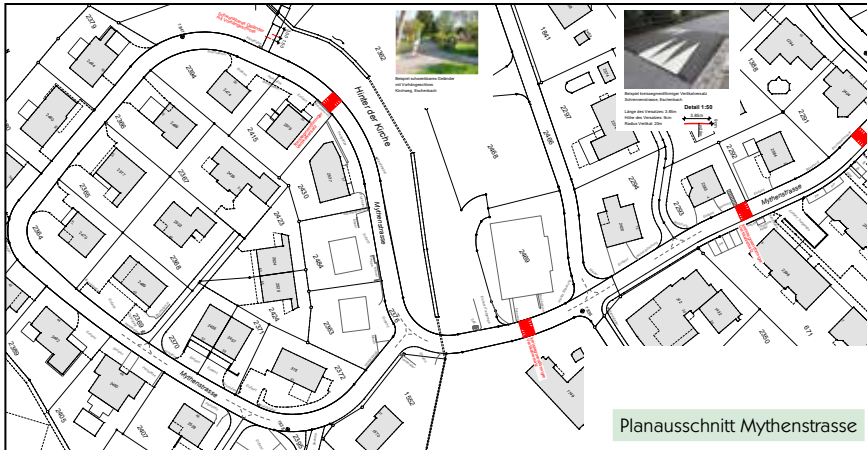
Hinter der Kirche

Mythenstrasse

Mythenstrasse

Mythenstrasse

Beispiel schwenkbares Geländer mit Vorhängeschloss Kirchweg, Suchenbach

Beispiel kreissegmentförmiger Vertikalversatz Schwerzenstrasse, Suchenbach

Detail 1:50

Länge des Versatzes: 3.46m
Höhe des Versatzes: 8cm
Radius Vertikal: 20m

3.46m

2362

2384

2386

2385

2387

2415

2410

2423

2444

2364

2368

2369

2370

2372

2373

2383

2468

2466

2486

2237

2294

2292

2293

2291

1841

1586

2350

1652

2607

2605

2389

671

Planausschnitt Mythenstrasse